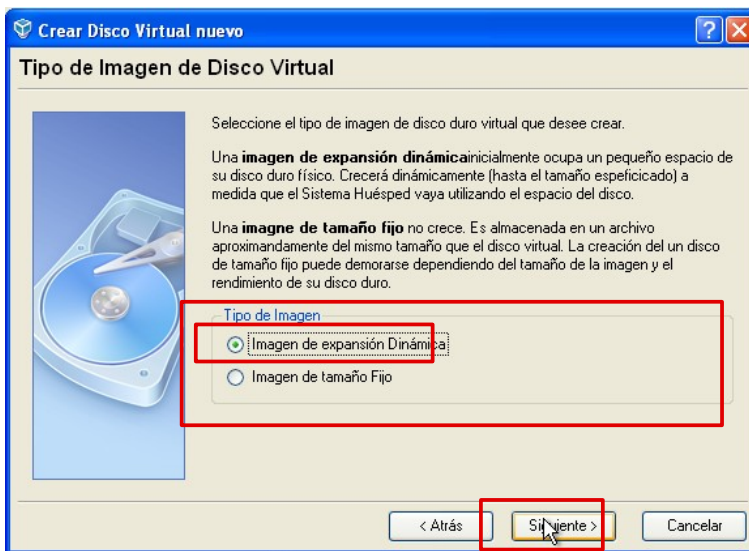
Crear Disco Virtual nuevo

Tipo de Imagen de Disco Virtual

Seleccione el tipo de imagen de disco duro virtual que desee crear.

Una **imagen de expansión dinámica**inicialmente ocupa un pequeño espacio de su disco duro físico. Crecerá dinámicamente (hasta el tamaño espeficicado) a medida que el Sistema Huésped vaya utilizando el espacio del disco.

Una **imagne de tamaño fijo** no crece. Es almacenada en un archivo aproximandamente del mismo tamaño que el disco virtual. La creación del un disco de tamaño fijo puede demorarse dependiendo del tamaño de la imagen y el rendimiento de su disco duro.

Tipo de Imagen

Imagen de expansión Dinámica

Imagen de tamaño Fijo

< Atrás

Siguiente >

Cancelar